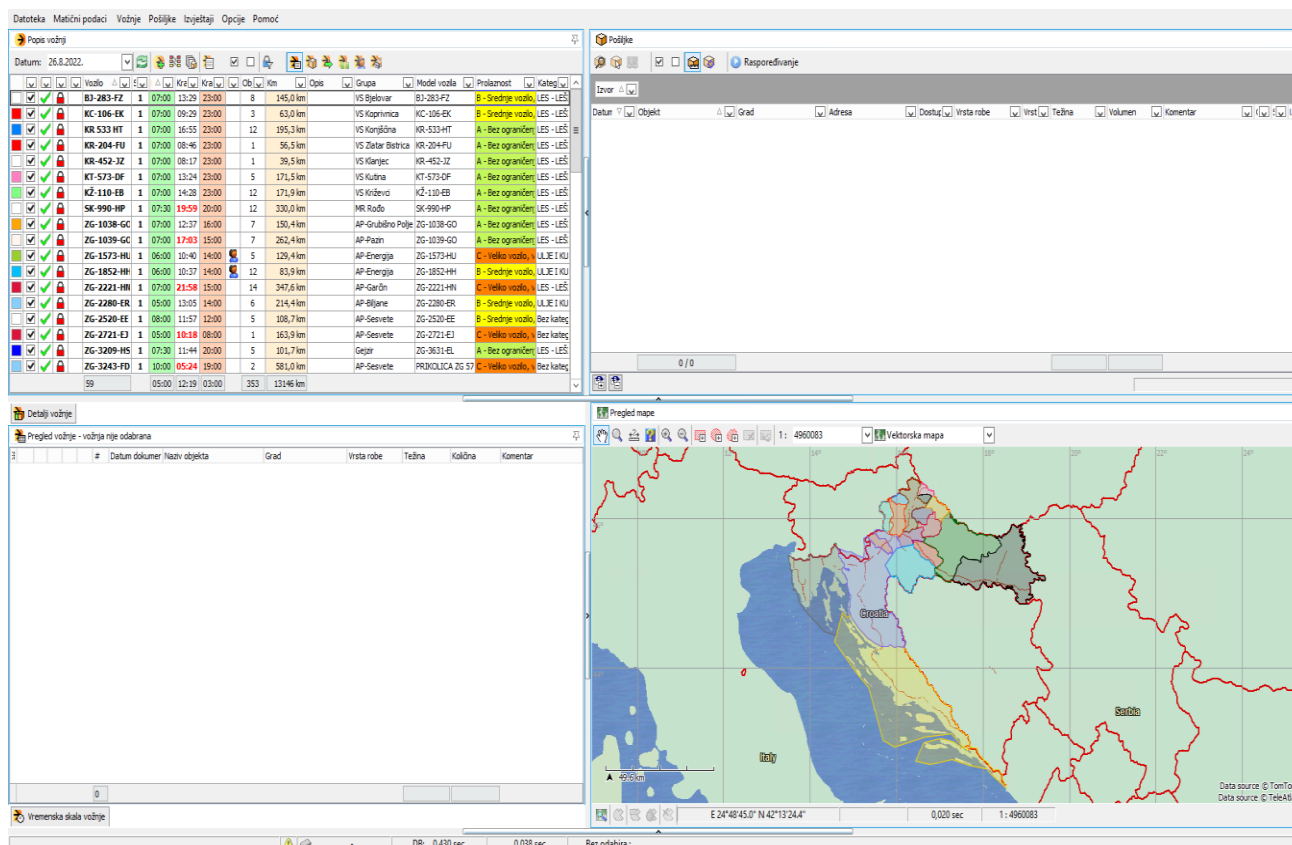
Datoteka Matični podaci Vožnje Pošiljke Izvještaji Opcije Pomoć

Popis vožnji

Datum: 26.8.2022.

| | | | | Vozilo | S | Kre | Kra | Kra | Ob | Km | Opis | Grupa | Model vozila | Prolaznost | Kateg |
|---|---|---|---|---|---|---|---|---|---|---|---|---|---|---|---|
| | | | | BJ-283-FZ | 1 | 07:00 | 13:29 | 23:00 | 8 | 145,0 km | | VS Bjelovar | BJ-283-FZ | B - Srednje vozilo, | LES - LEŠ |
| | | | | KC-106-EK | 1 | 07:00 | 09:29 | 23:00 | 3 | 63,0 km | | VS Koprivnica | KC-106-EK | B - Srednje vozilo, | LES - LEŠ |
| | | | | KR 533 HT | 1 | 07:00 | 16:55 | 23:00 | 12 | 195,3 km | | VS Konjšćina | KR-533-HT | A - Bez ograničen | LES - LEŠ |
| | | | | KR-204-FU | 1 | 07:00 | 08:46 | 23:00 | 1 | 56,5 km | | VS Zlatar Bistrica | KR-204-FU | A - Bez ograničen | LES - LEŠ |
| | | | | KR-452-JZ | 1 | 07:00 | 08:17 | 23:00 | 1 | 39,5 km | | VS Klanjec | KR-452-JZ | A - Bez ograničen | LES - LEŠ |
| | | | | KT-573-DF | 1 | 07:00 | 13:24 | 23:00 | 5 | 171,5 km | | VS Kutina | KT-573-DF | A - Bez ograničen | LES - LEŠ |
| | | | | KŽ-110-EB | 1 | 07:00 | 14:28 | 23:00 | 12 | 171,9 km | | VS Križevci | KŽ-110-EB | A - Bez ograničen | LES - LEŠ |
| | | | | SK-990-HP | 1 | 07:30 | 19:59 | 20:00 | 12 | 330,0 km | | MR Rođo | SK-990-HP | A - Bez ograničen | LES - LEŠ |
| | | | | ZG-1038-GO | 1 | 07:00 | 12:37 | 16:00 | 7 | 150,4 km | | AP-Grubišno Polje | ZG-1038-GO | A - Bez ograničen | LES - LEŠ |
| | | | | ZG-1039-GO | 1 | 07:00 | 17:03 | 15:00 | 7 | 262,4 km | | AP-Pazin | ZG-1039-GO | A - Bez ograničen | LES - LEŠ |
| | | | | ZG-1573-HU | 1 | 06:00 | 10:40 | 14:00 | 5 | 129,4 km | | AP-Energija | ZG-1573-HU | C - Veliko vozilo, | ULJE I KU |
| | | | | ZG-1852-HH | 1 | 06:00 | 10:37 | 14:00 | 12 | 83,9 km | | AP-Energija | ZG-1852-HH | B - Srednje vozilo, | ULJE I KU |
| | | | | ZG-2221-HN | 1 | 07:00 | 21:58 | 15:00 | 14 | 347,6 km | | AP-Garčin | ZG-2221-HN | C - Veliko vozilo, | LES - LEŠ |
| | | | | ZG-2280-ER | 1 | 05:00 | 13:05 | 14:00 | 6 | 214,4 km | | AP-Biljane | ZG-2280-ER | B - Srednje vozilo, | ULJE I KU |
| | | | | ZG-2520-EE | 1 | 08:00 | 11:57 | 12:00 | 5 | 108,7 km | | AP-Sesvete | ZG-2520-EE | B - Srednje vozilo, | Bez kateg |
| | | | | ZG-2721-EJ | 1 | 05:00 | 10:18 | 08:00 | 1 | 163,9 km | | AP-Sesvete | ZG-2721-EJ | C - Veliko vozilo, | LES - LEŠ |
| | | | | ZG-3209-HS | 1 | 07:30 | 11:44 | 20:00 | 5 | 101,7 km | | Gejzir | ZG-3631-EL | A - Bez ograničen | LES - LEŠ |
| | | | | ZG-3243-FD | 1 | 10:00 | 05:24 | 19:00 | 2 | 581,0 km | | AP-Sesvete | PRIKOLICA ZG 57 | C - Veliko vozilo, | Bez kateg |
| | | | | 59 | | 05:00 | 12:19 | 03:00 | 353 | 13146 km | | | | | |

Pošiljke

Raspoređivanje

Izvor

Datum | Objekt | Grad | Adresa | Dostu | Vrsta robe | Vrst | Težina | Volumen | Komentar

0 / 0

Detalji vožnje

Pregled vožnje - vožnja nije odabrana

# | Datum dokumen | Naziv objekta | Grad | Vrsta robe | Težina | Količina | Komentar

0

Pregled mape

1 : 4960083 Vektorska mapa

14° 16° 18° 20° 22° 24°

Croatia

Serbia

Italy

49,6 km

Data source © TomTom
Data source © TeleAtlas

E 24°48'45.0" N 42°13'24.4" 0,020 sec 1 : 4960083

Vremenska skala vožnje

DB: 0,430 sec 0,038 sec Bez odabira :